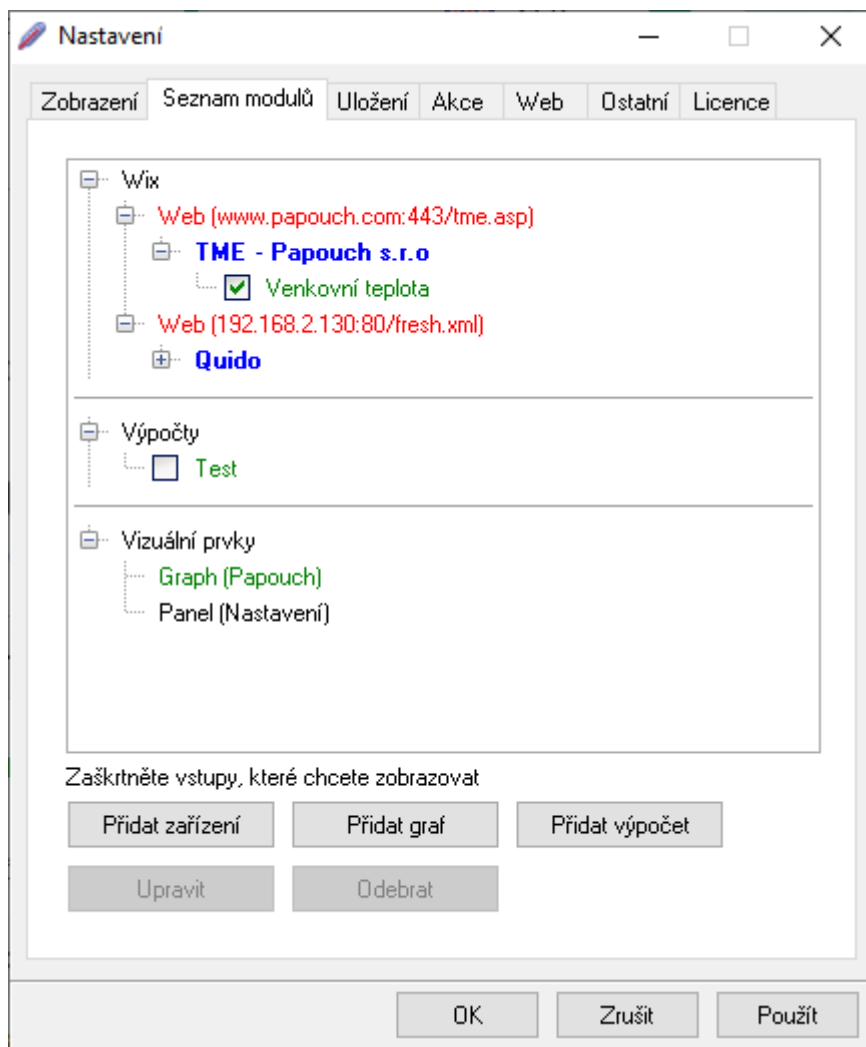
Nastavení

Zobrazení | Seznam modulů | Uložení | Akce | Web | Ostatní | Licence

Wix
Web (www.papouch.com:443/tme.asp)
TME - Papouch s.r.o
Venkovní teplota
Web (192.168.2.130:80/fresh.xml)
Quido

Výpočty
Test

Vizuální prvky
Graph (Papouch)
Panel (Nastavení)

Zaškrtněte vstupy, které chcete zobrazovat

Přidat zařízení
Přidat graf
Přidat výpočet
Upravit
Odebrat

OK
Zrušit
Použít